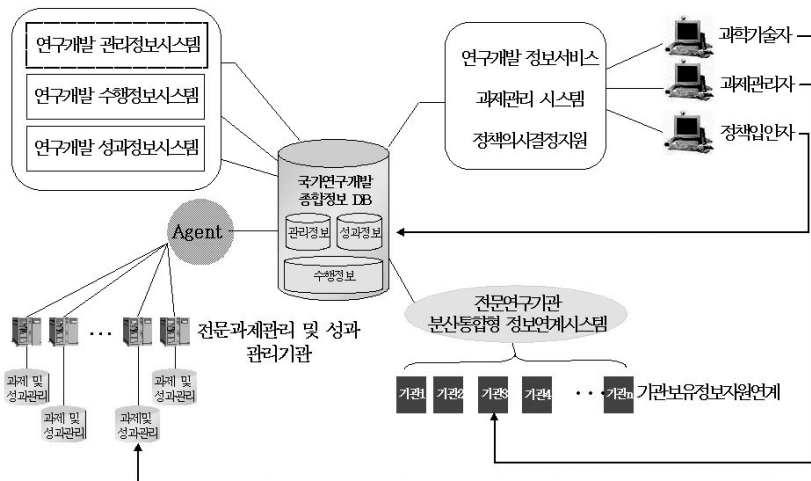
연구개발 관리정보시스템

연구개발 수행정보시스템

연구개발 성과정보시스템

연구개발 정보서비스

과제관리 시스템

정책의사결정지원

과학기술자

과제관리자

정책입안자

국가연구개발 종합정보 DB

관리정보

성과정보

수행정보

Agent

전문과제관리 및 성과 관리기관

과제 및 성과관리

과제 및 성과관리

과제 및 성과관리

과제및 성과관리

전문연구기관 분산통합형 정보연계시스템

기관1

기관2

기관3

기관4

기관n

기관보유정보자원연계